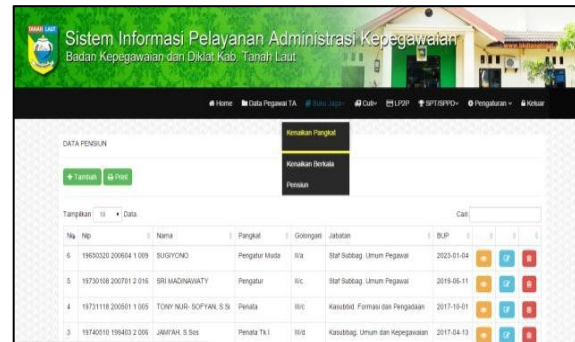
TANAH LAUT

Sistem Informasi Pelayanan Administrasi Kepegawaian
Badan Kepegawaian dan Diklat Kab. Tanah Laut

Home Data Pegawai TA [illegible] Cuti LP2P SPT/SPPD Pengaturan Keluar

Kenaikan Pangkat
Kenaikan Berkala
Pensiun

DATA PENSIUN

+ Tambah Print

Tampilkan 10 Data

Cari:

| No | Nip | Nama | Pangkat | Golongan | Jabatan | BUP | | | |
|---|---|---|---|---|---|---|---|---|---|
| 6 | 19630320 200604 1 009 | SUGIYONO | Pengatur Muda | II/a | Staf Subbag. Umum Pegawai | 2023-01-04 | | | |
| 5 | 19730108 200701 2 016 | BRI MADINAWATY | Pengatur | II/c | Staf Subbag. Umum Pegawai | 2019-05-11 | | | |
| 4 | 19731118 200501 1 005 | TONY NUR- SOFYAN, S.Si | Penata | III/c | Kasubbid. Formasi dan Pengadaan | 2017-10-01 | | | |
| 3 | 19740510 199403 2 006 | JAM'IAH, S.Sos | Penata Tk.I | III/d | Kasubbag. Umum dan Kepegawaian | 2017-04-13 | | | |